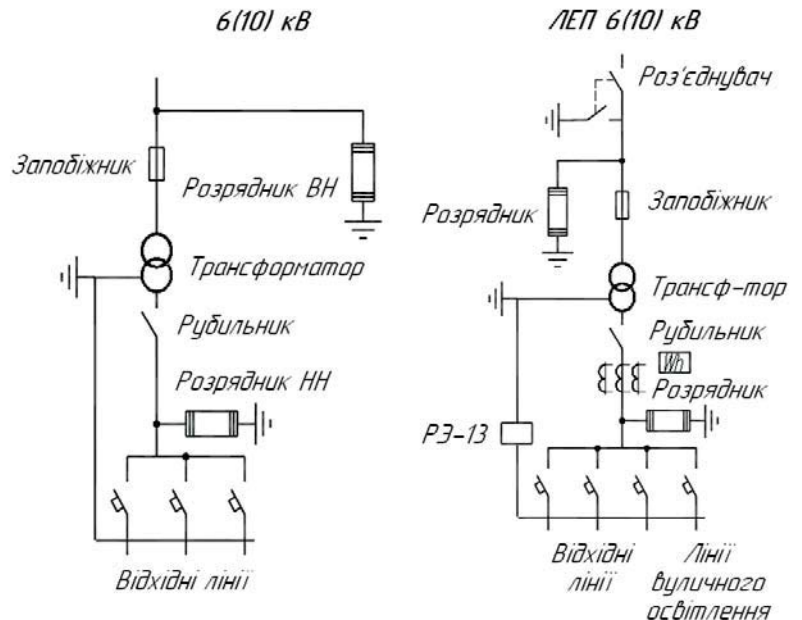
6(10) кВ

Запобіжник

Розрядник ВН

Трансформатор

Рубильник

Розрядник НН

Відхідні лінії

ЛЕП 6(10) кВ

Роз'єднувач

Розрядник

Запобіжник

Трансф-тор

Рубильник

Wh

Розрядник

РЭ-13

Відхідні лінії

Лінії вуличного освітлення